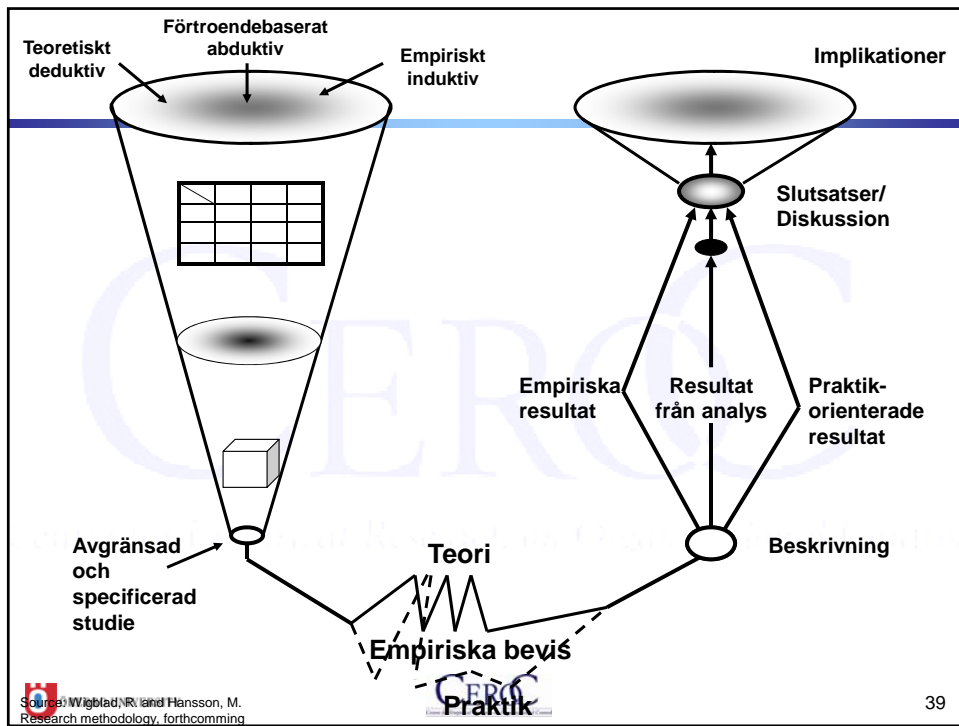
Teoretiskt deduktiv

Förtroendebaserat abduktiv

Empiriskt induktiv

Implikationer

Slutsatser/ Diskussion

Empiriska resultat

Resultat från analys

Praktik-orienterade resultat

Avgränsad och specificerad studie

Teori

Beskrivning

Empiriska bevis

Praktik

Source: Wigblad, R. and Hansson, M. Research methodology, forthcomming

39